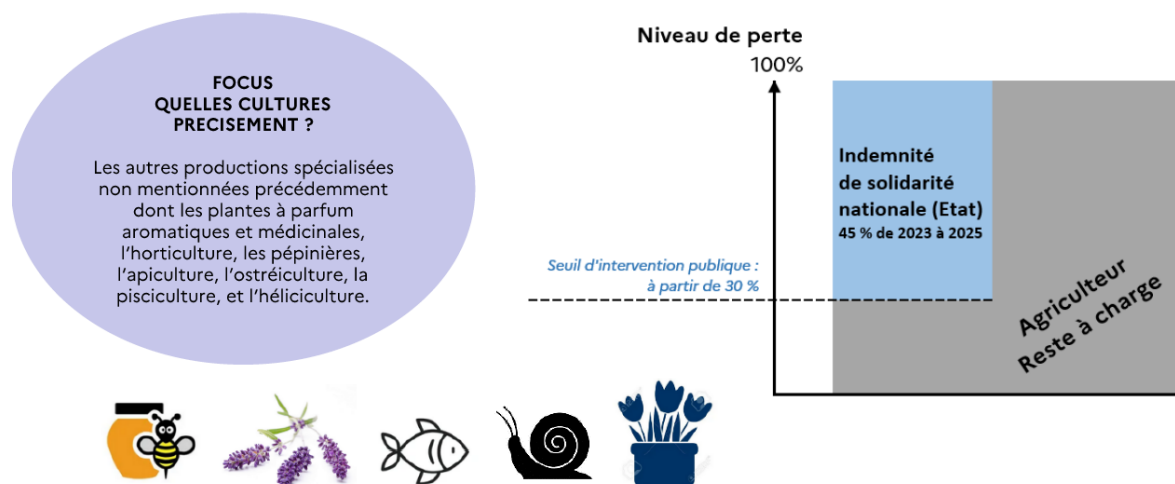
FOCUS
QUELLES CULTURES
PRECISEMENT ?

Les autres productions spécialisées non mentionnées précédemment dont les plantes à parfum aromatiques et médicinales, l'horticulture, les pépinières, l'apiculture, l'ostréiculture, la pisciculture, et l'héliciculture.

Niveau de perte
100%

Indemnité
de solidarité
nationale (Etat)
45 % de 2023 à 2025

Seuil d'intervention publique :
à partir de 30 %

Agriculteur
Reste à charge